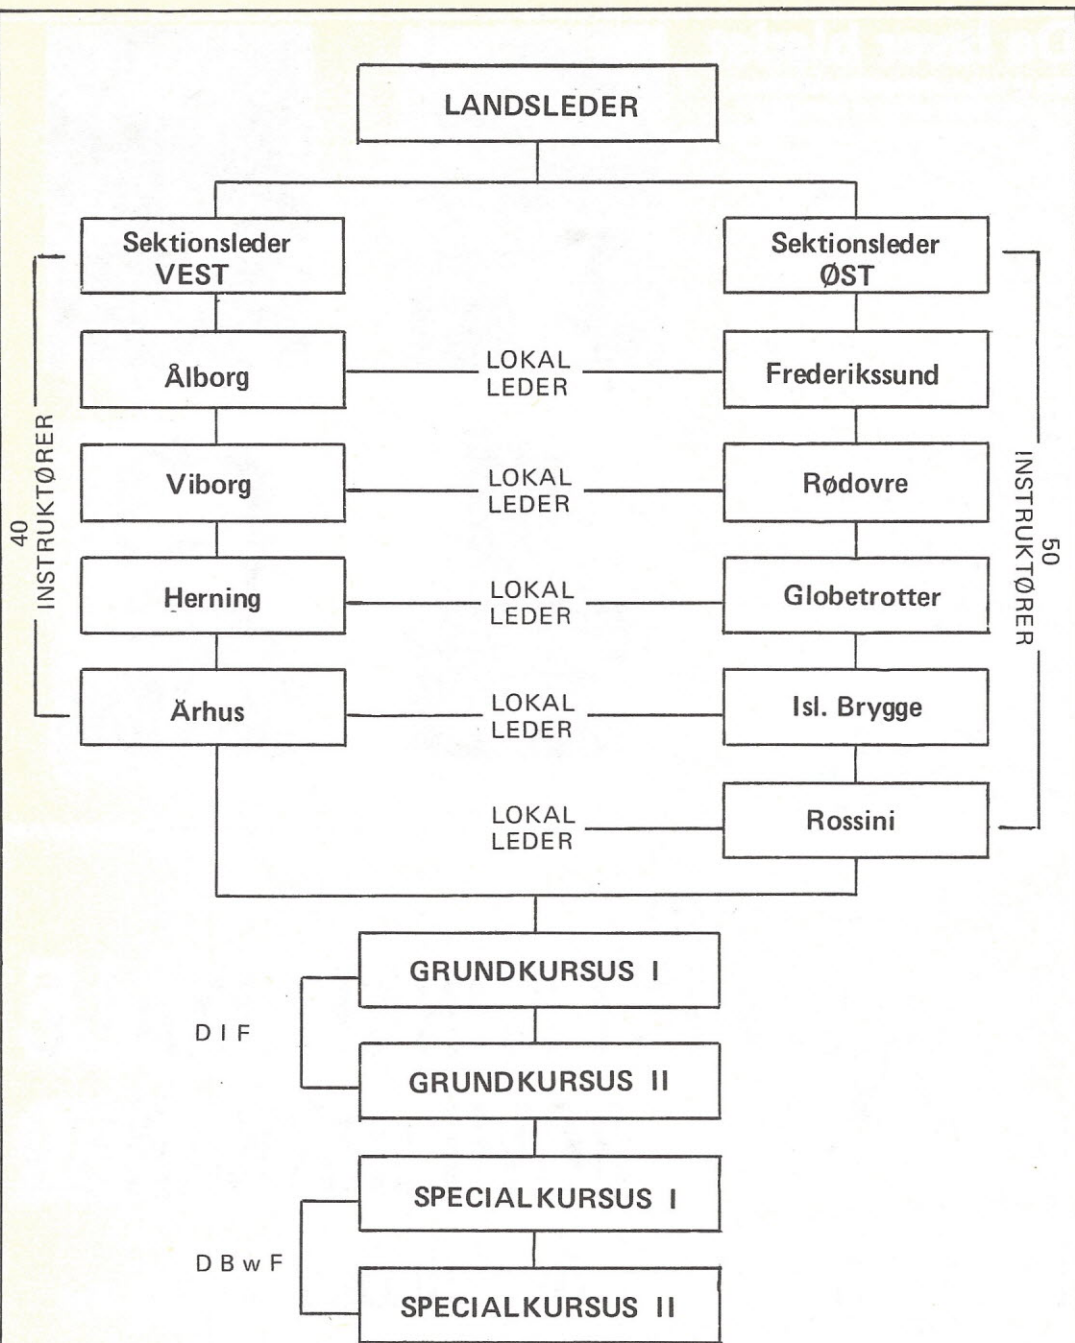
LANDSLEDER

Sektionsleder VEST

Sektionsleder ØST

40 INSTRUKTØRER

50 INSTRUKTØRER

Ålborg

LOKAL LEDER

Frederikssund

Viborg

LOKAL LEDER

Rødovre

Herning

LOKAL LEDER

Globetrotter

Ärhus

LOKAL LEDER

Isl. Brygge

LOKAL LEDER

Rossini

GRUNDKURSUS I

D I F

GRUNDKURSUS II

SPECIALKURSUS I

D B w F

SPECIALKURSUS II